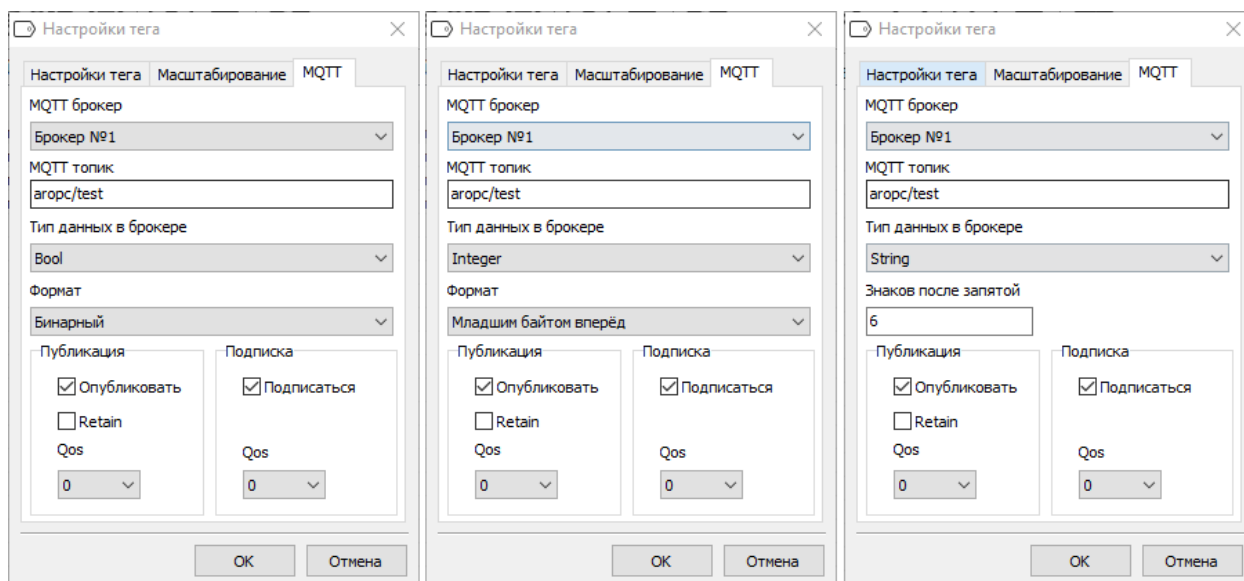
Настройки тега

Настройки тега | Масштабирование | MQTT

MQTT брокер

Брокер №1

MQTT топик

aropc/test

Тип данных в брокере

Bool

Формат

Бинарный

Публикация

Опубликовать

Retain

Qos

0

Подписка

Подписаться

Qos

0

OK

Отмена

Настройки тега

Настройки тега | Масштабирование | MQTT

MQTT брокер

Брокер №1

MQTT топик

aropc/test

Тип данных в брокере

Integer

Формат

Младшим байтом вперёд

Публикация

Опубликовать

Retain

Qos

0

Подписка

Подписаться

Qos

0

OK

Отмена

Настройки тега

Настройки тега | Масштабирование | MQTT

MQTT брокер

Брокер №1

MQTT топик

aropc/test

Тип данных в брокере

String

Знаков после запятой

6

Публикация

Опубликовать

Retain

Qos

0

Подписка

Подписаться

Qos

0

OK

Отмена